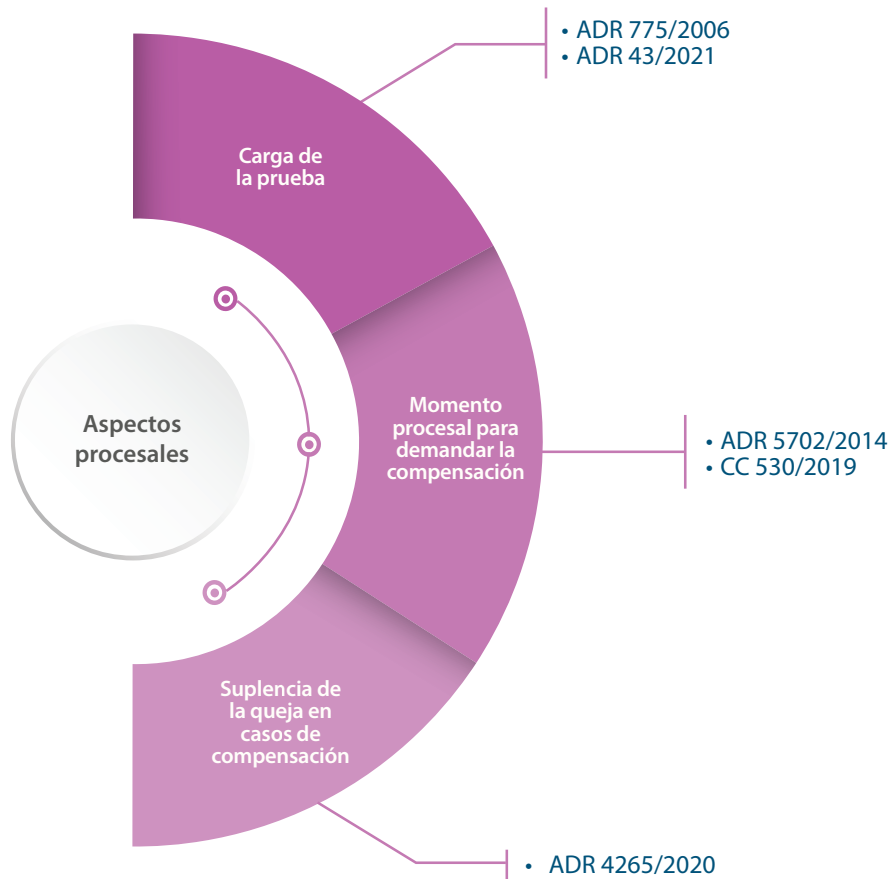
Aspectos procesales

Carga de la prueba

• ADR 775/2006
• ADR 43/2021

Momento procesal para demandar la compensación

• ADR 5702/2014
• CC 530/2019

Suplencia de la queja en casos de compensación

• ADR 4265/2020